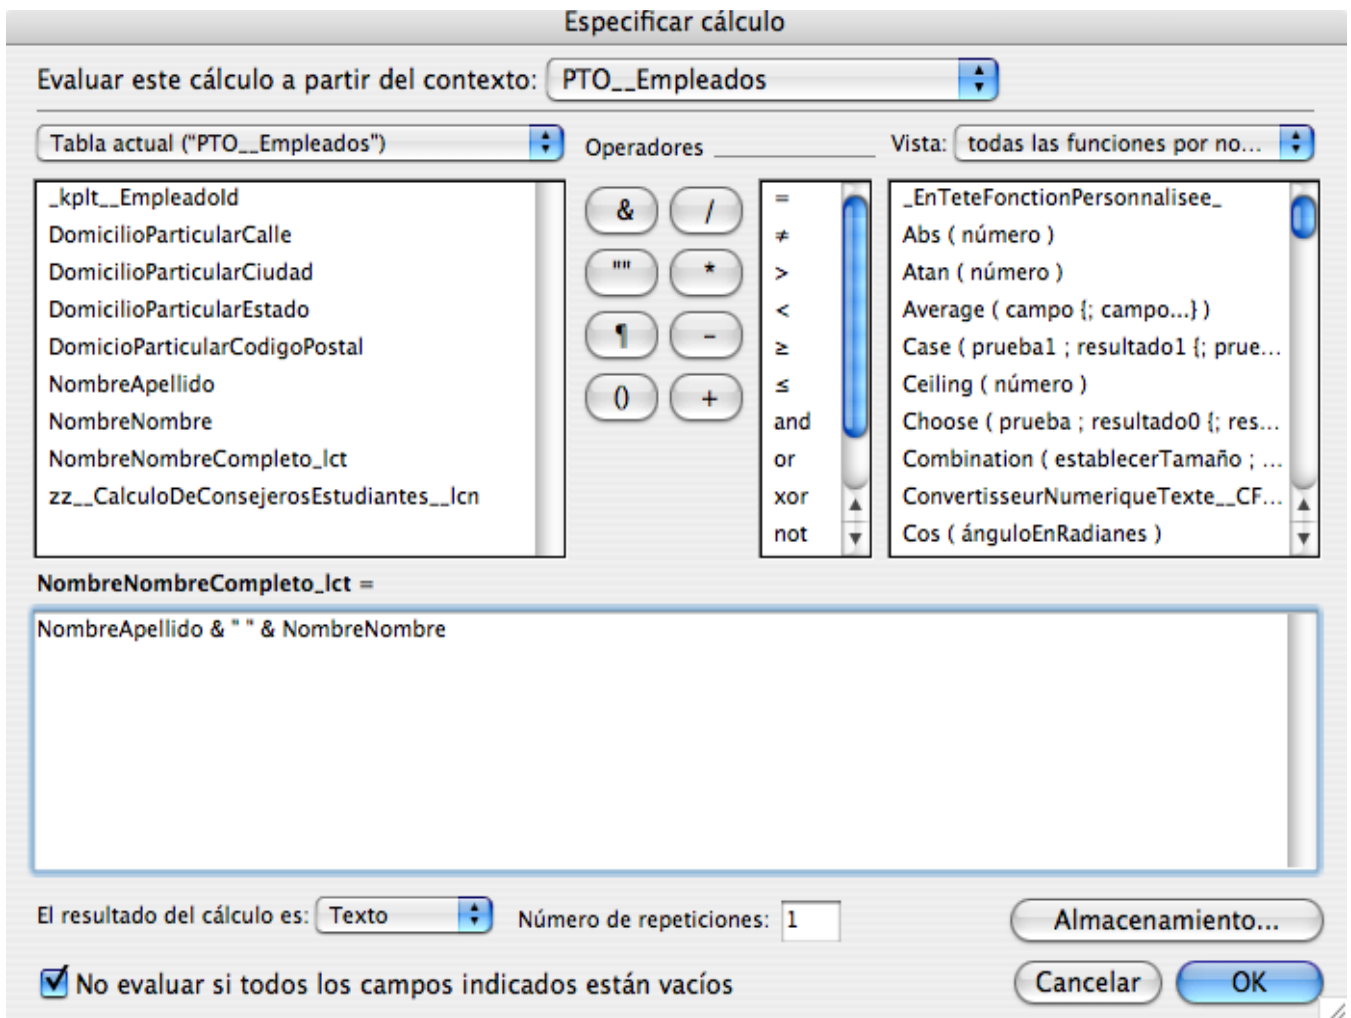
Especificar cálculo

Evaluar este cálculo a partir del contexto: PTO__Empleados

Tabla actual ("PTO__Empleados")

Operadores

Vista: todas las funciones por no...

_kplt__EmpleadoId
DomicilioParticularCalle
DomicilioParticularCiudad
DomicilioParticularEstado
DomicioParticularCodigoPostal
NombreApellido
NombreNombre
NombreNombreCompleto_lct
zz__CalculoDeConsejerosEstudiantes__lcn

&
/
""
*
¶
-
()
+

=
≠
>
<
≥
≤
and
or
xor
not

_EnTeteFonctionPersonnalisee_
Abs ( número )
Atan ( número )
Average ( campo {; campo...} )
Case ( prueba1 ; resultado1 {; prue...
Ceiling ( número )
Choose ( prueba ; resultado0 {; res...
Combination ( establecerTamaño ; ...
ConvertisseurNumeriqueTexte__CF...
Cos ( ánguloEnRadianes )

NombreNombreCompleto_lct =

NombreApellido & " " & NombreNombre

El resultado del cálculo es: Texto

Número de repeticiones: 1

Almacenamiento...

No evaluar si todos los campos indicados están vacíos

Cancelar

OK